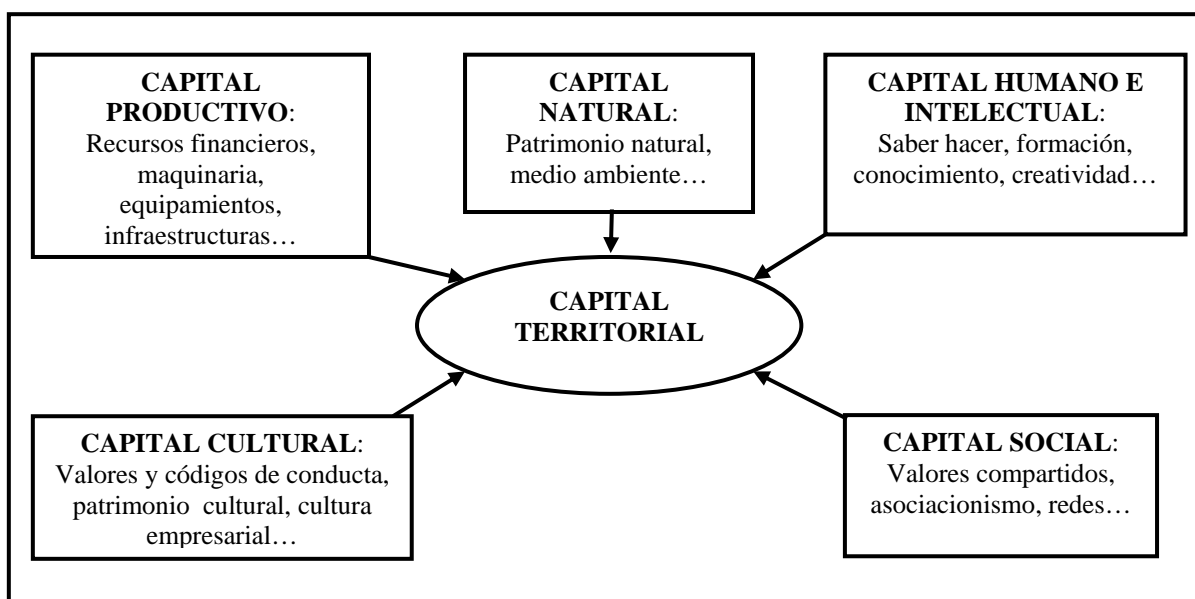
**CAPITAL PRODUCTIVO**: Recursos financieros, maquinaria, equipamientos, infraestructuras…

**CAPITAL NATURAL**: Patrimonio natural, medio ambiente…

**CAPITAL HUMANO E INTELECTUAL**: Saber hacer, formación, conocimiento, creatividad…

**CAPITAL TERRITORIAL**

**CAPITAL CULTURAL**: Valores y códigos de conducta, patrimonio cultural, cultura empresarial…

**CAPITAL SOCIAL**: Valores compartidos, asociacionismo, redes…